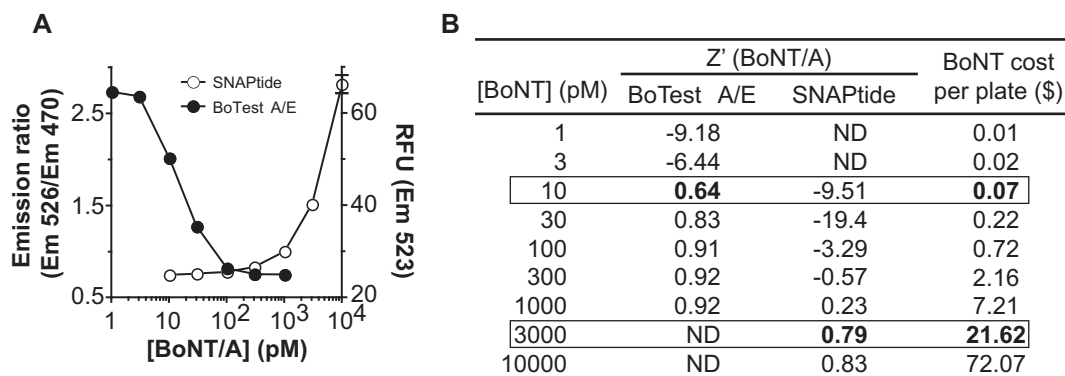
A

SNAPtide
BoTest A/E

Emission ratio (Em 526/Em 470)

RFU (Em 523)

2.5
1.5
0.5

60
40
20

1 10 $10^2$ $10^3$ $10^4$

[BoNT/A] (pM)

B

| [BoNT] (pM) | Z' (BoNT/A) BoTest A/E | Z' (BoNT/A) SNAPtide | BoNT cost per plate ($) |
|---|---|---|---|
| 1 | -9.18 | ND | 0.01 |
| 3 | -6.44 | ND | 0.02 |
| 10 | **0.64** | -9.51 | **0.07** |
| 30 | 0.83 | -19.4 | 0.22 |
| 100 | 0.91 | -3.29 | 0.72 |
| 300 | 0.92 | -0.57 | 2.16 |
| 1000 | 0.92 | 0.23 | 7.21 |
| 3000 | ND | **0.79** | **21.62** |
| 10000 | ND | 0.83 | 72.07 |